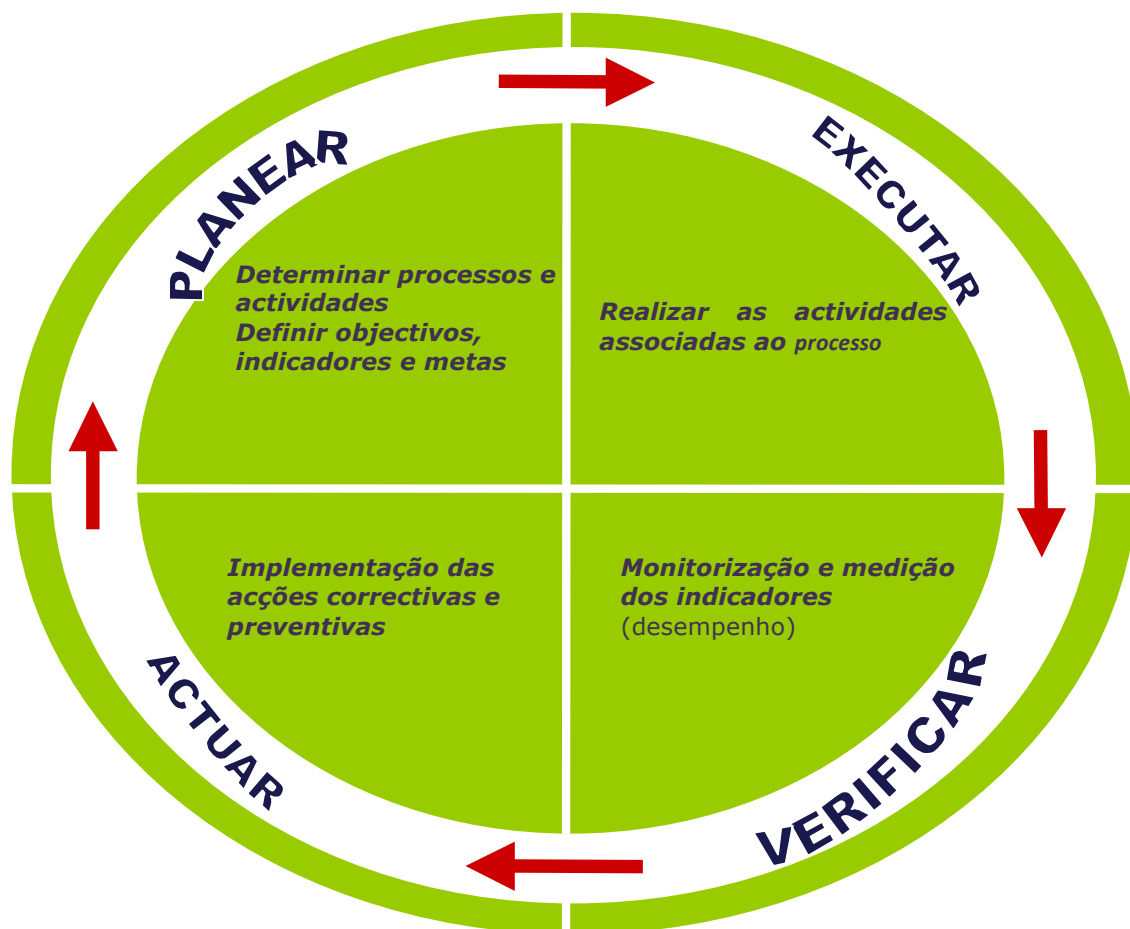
PLANEAR

Determinar processos e actividades
Definir objectivos, indicadores e metas

EXECUTAR

Realizar as actividades associadas ao processo

ACTUAR

Implementação das acções correctivas e preventivas

VERIFICAR

Monitorização e medição dos indicadores (desempenho)